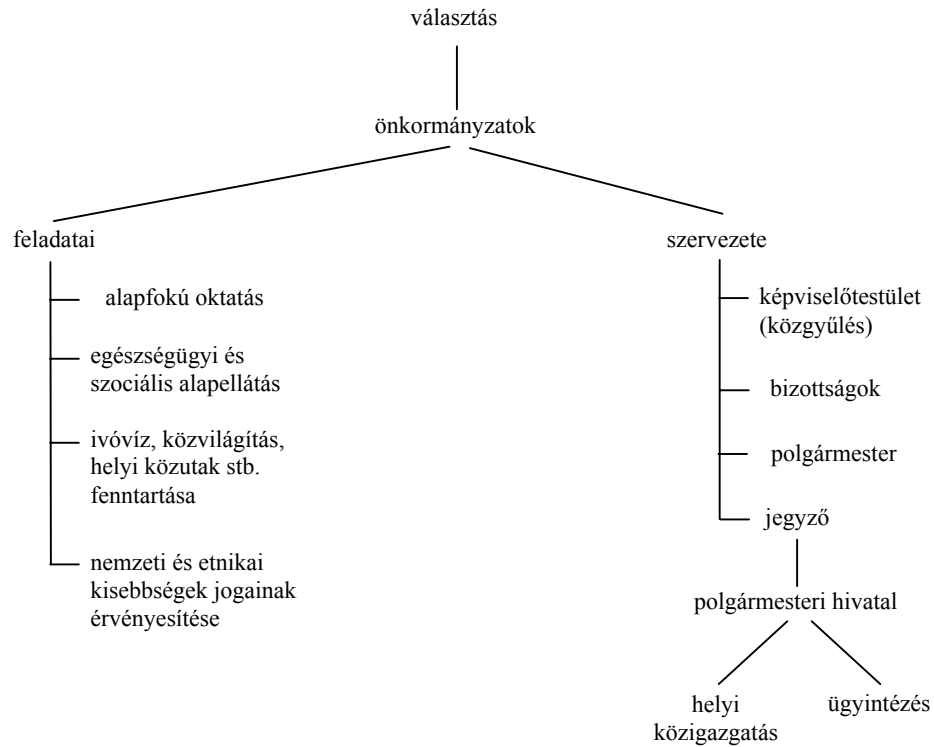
választás

önkormányzatok

feladatai

alapfokú oktatás

egészségügyi és szociális alapellátás

ivóvíz, közvilágítás, helyi közutak stb. fenntartása

nemzeti és etnikai kisebbségek jogainak érvényesítése

szervezete

képviselőtestület (közgyűlés)

bizottságok

polgármester

jegyző

polgármesteri hivatal

helyi közigazgatás

ügyintézés